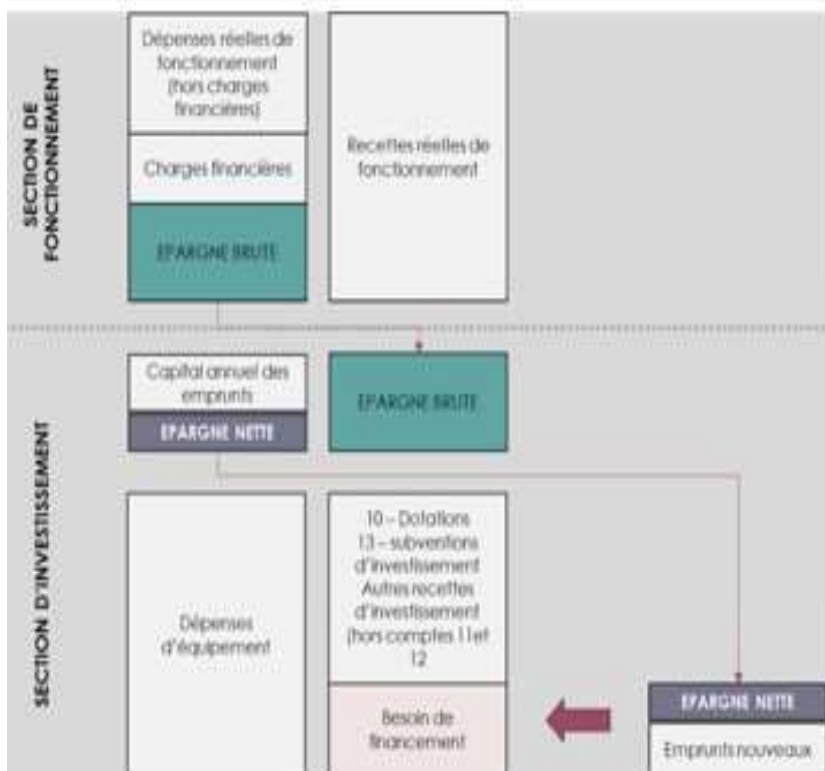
SECTION DE FONCTIONNEMENT

Dépenses réelles de fonctionnement (hors charges financières)

Charges financières

EPARGNE BRUTE

Recettes réelles de fonctionnement

SECTION D'INVESTISSEMENT

Capital annuel des emprunts

EPARGNE NETTE

EPARGNE BRUTE

Dépenses d'équipement

10 – Dotations
13 – subventions d'investissement
Autres recettes d'investissement (hors comptes 11et 12

Besoin de financement

EPARGNE NETTE

Emprunts nouveaux